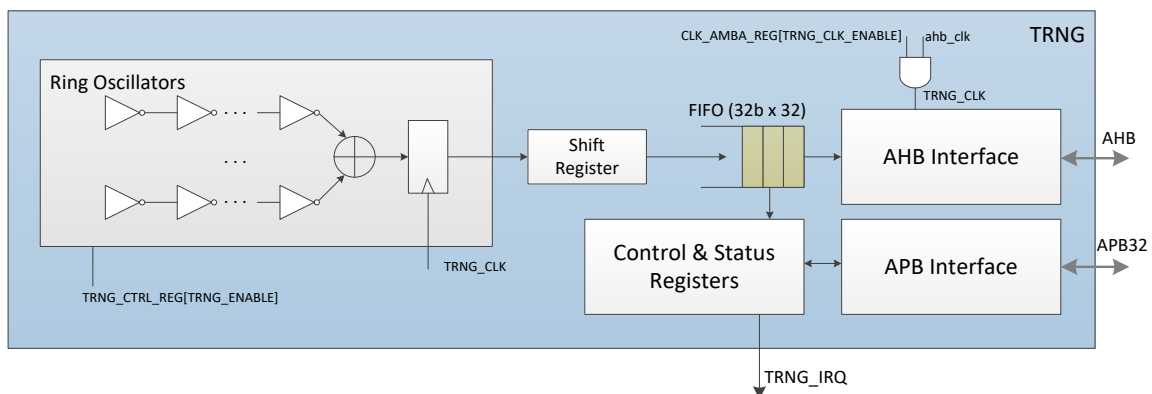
CLK_AMBA_REG[TRNG_CLK_ENABLE]
ahb_clk
TRNG

Ring Oscillators
. . .
. . .
. . .

TRNG_CLK
FIFO (32b x 32)
Shift Register
AHB Interface
AHB

TRNG_CLK
Control & Status Registers
APB Interface
APB32

TRNG_CTRL_REG[TRNG_ENABLE]

TRNG_IRQ